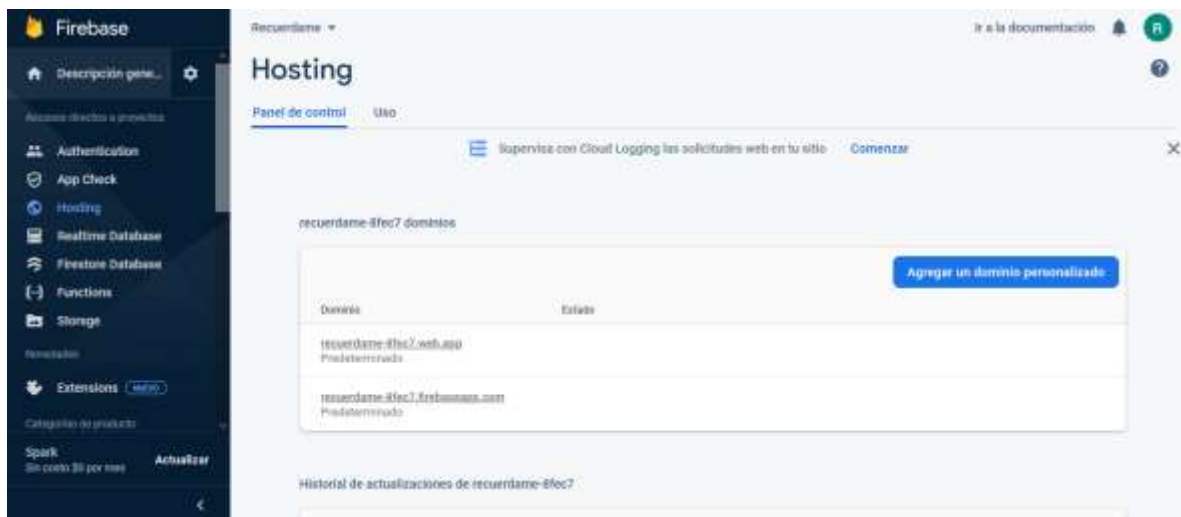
Firebase

Descripción gene...

Accesos directos a proyectos

Authentication

App Check

Hosting

Realtime Database

Firestore Database

Functions

Storage

Novedades

Extensions NUEVO

Categorías de productos

Spark
Sin costo $0 por mes

Actualizar

Recuerdame ▾

Ir a la documentación

R

Hosting

Panel de control

Uso

Supervisa con Cloud Logging las solicitudes web en tu sitio

Comenzar

recuerdame-8fec7 dominios

Agregar un dominio personalizado

| Dominio | Estado |
|---|---|
| recuerdame-8fec7.web.app<br>Predeterminado | |
| recuerdame-8fec7.firebaseapp.com<br>Predeterminado | |

Historial de actualizaciones de recuerdame-8fec7